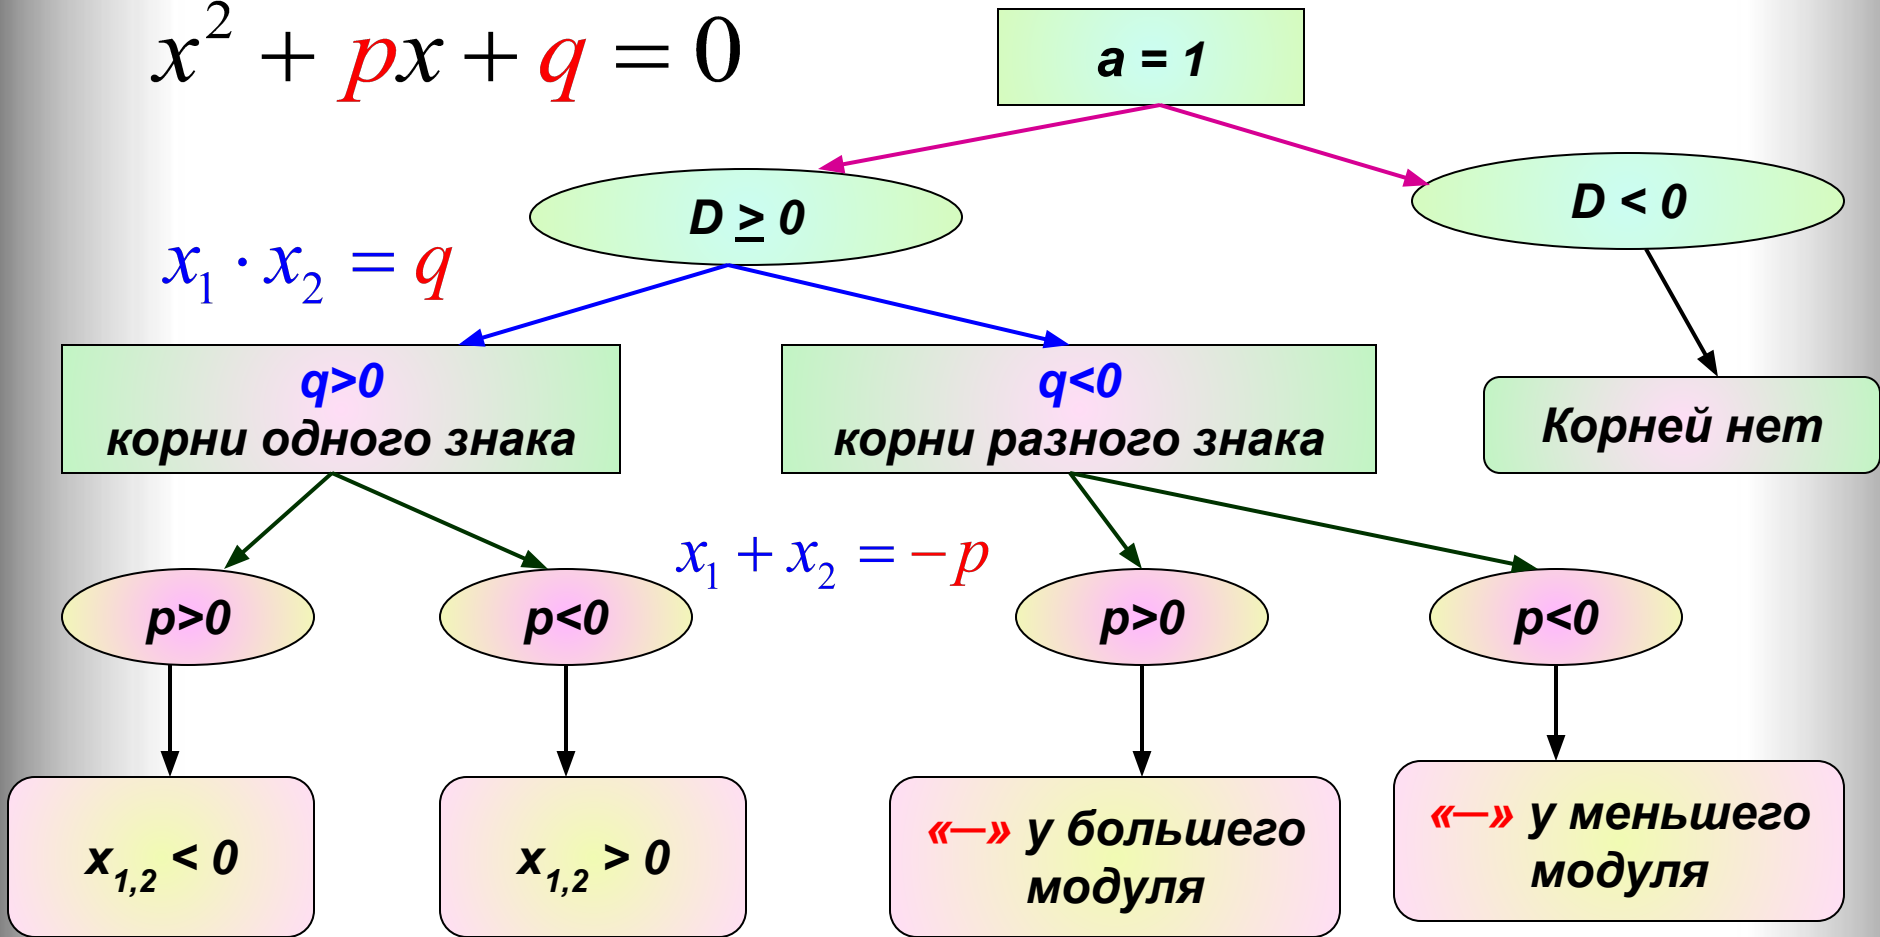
$x^2 + px + q = 0$

a = 1

D $\geq$ 0

D < 0

$x_1 \cdot x_2 = q$

q>0
корни одного знака

q<0
корни разного знака

Корней нет

$x_1 + x_2 = -p$

p>0

p<0

p>0

p<0

$x_{1,2} < 0$

$x_{1,2} > 0$

«—» у большего модуля

«—» у меньшего модуля